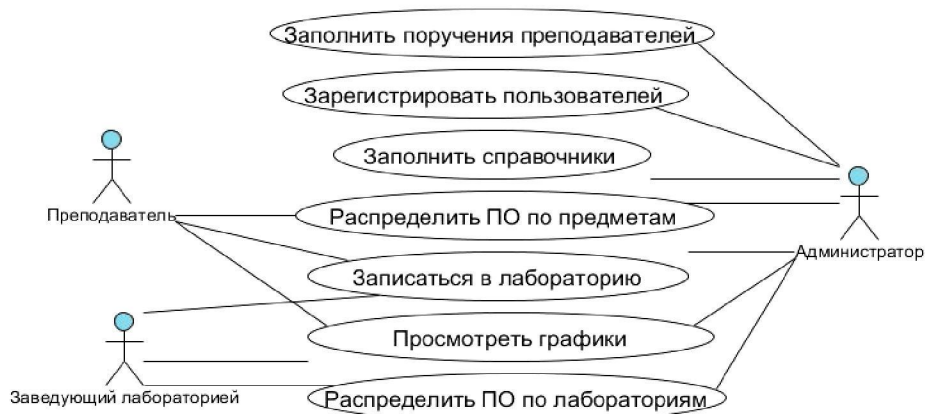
Заполнить поручения преподавателей

Зарегистрировать пользователей

Заполнить справочники

Преподаватель

Распределить ПО по предметам

Администратор

Записаться в лабораторию

Просмотреть графики

Заведующий лабораторией

Распределить ПО по лабораториям